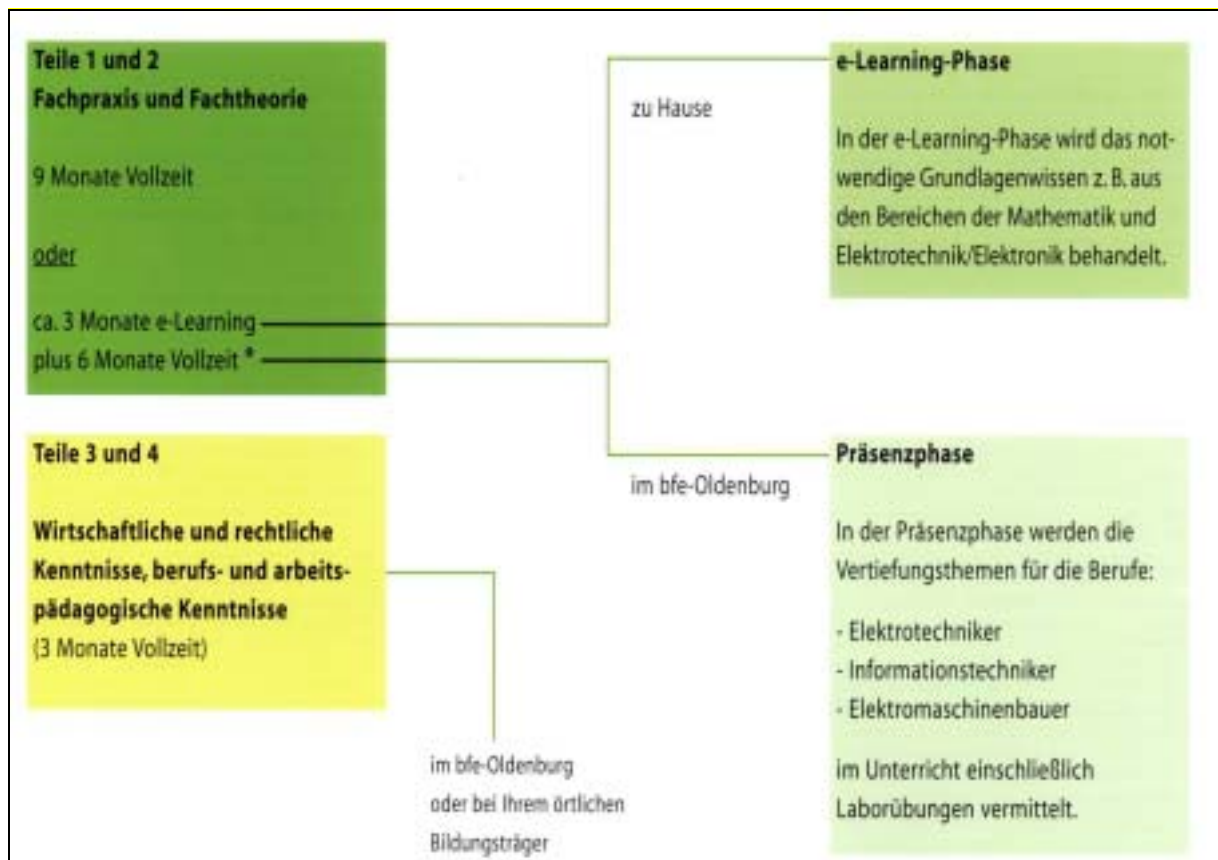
Teile 1 und 2
Fachpraxis und Fachtheorie

9 Monate Vollzeit

oder

ca. 3 Monate e-Learning
plus 6 Monate Vollzeit *

zu Hause

e-Learning-Phase

In der e-Learning-Phase wird das notwendige Grundlagenwissen z. B. aus den Bereichen der Mathematik und Elektrotechnik/Elektronik behandelt.

Teile 3 und 4

Wirtschaftliche und rechtliche Kenntnisse, berufs- und arbeitspädagogische Kenntnisse
(3 Monate Vollzeit)

im bfe-Oldenburg

Präsenzphase

In der Präsenzphase werden die Vertiefungsthemen für die Berufe:

- Elektrotechniker
- Informationstechniker
- Elektromaschinenbauer

im Unterricht einschließlich Laborübungen vermittelt.

im bfe-Oldenburg
oder bei Ihrem örtlichen Bildungsträger